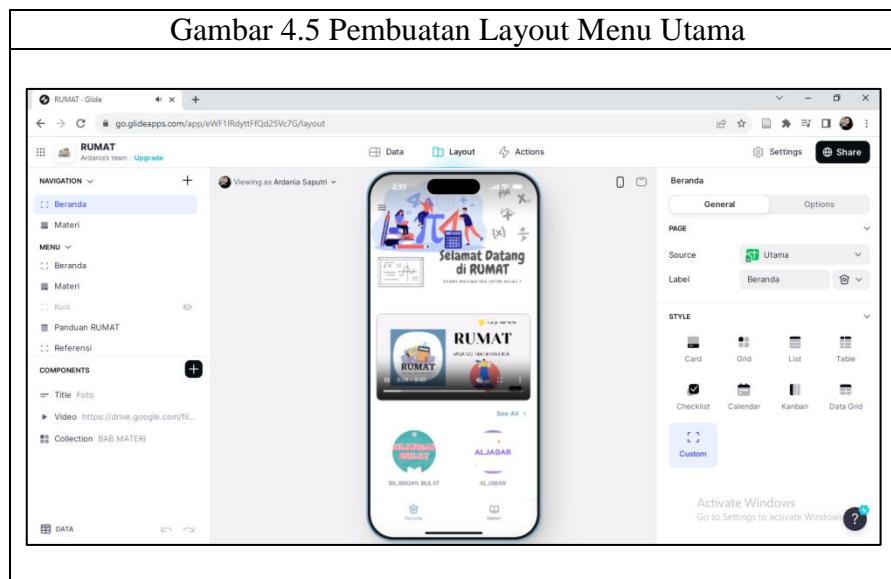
Gambar 4.5 Pembuatan Layout Menu Utama

RUMAT - Glide
go.glideapps.com/app/eWF1lRdyttFfQd25Vc7G/layout

RUMAT
Ardania's team · Upgrade

Data
Layout
Actions
Settings
Share

NAVIGATION
Beranda
Materi
MENU
Beranda
Materi
Kuis
Panduan RUMAT
Referensi
COMPONENTS
Title Foto
Video https://drive.google.com/fil...
Collection BAB MATERI
DATA

Viewing as Ardania Saputri

2:33
Selamat Datang di RUMAT
RUMAT
RUMAT
See All
BILANGAN BULAT
ALJABAR
BILANGAN BULAT
ALJABAR
Beranda
Materi

Beranda
General
Options
PAGE
Source
Utama
Label
Beranda
STYLE
Card
Grid
List
Table
Checklist
Calendar
Kanban
Data Grid
Custom

Activate Windows
Go to Settings to activate Windows.